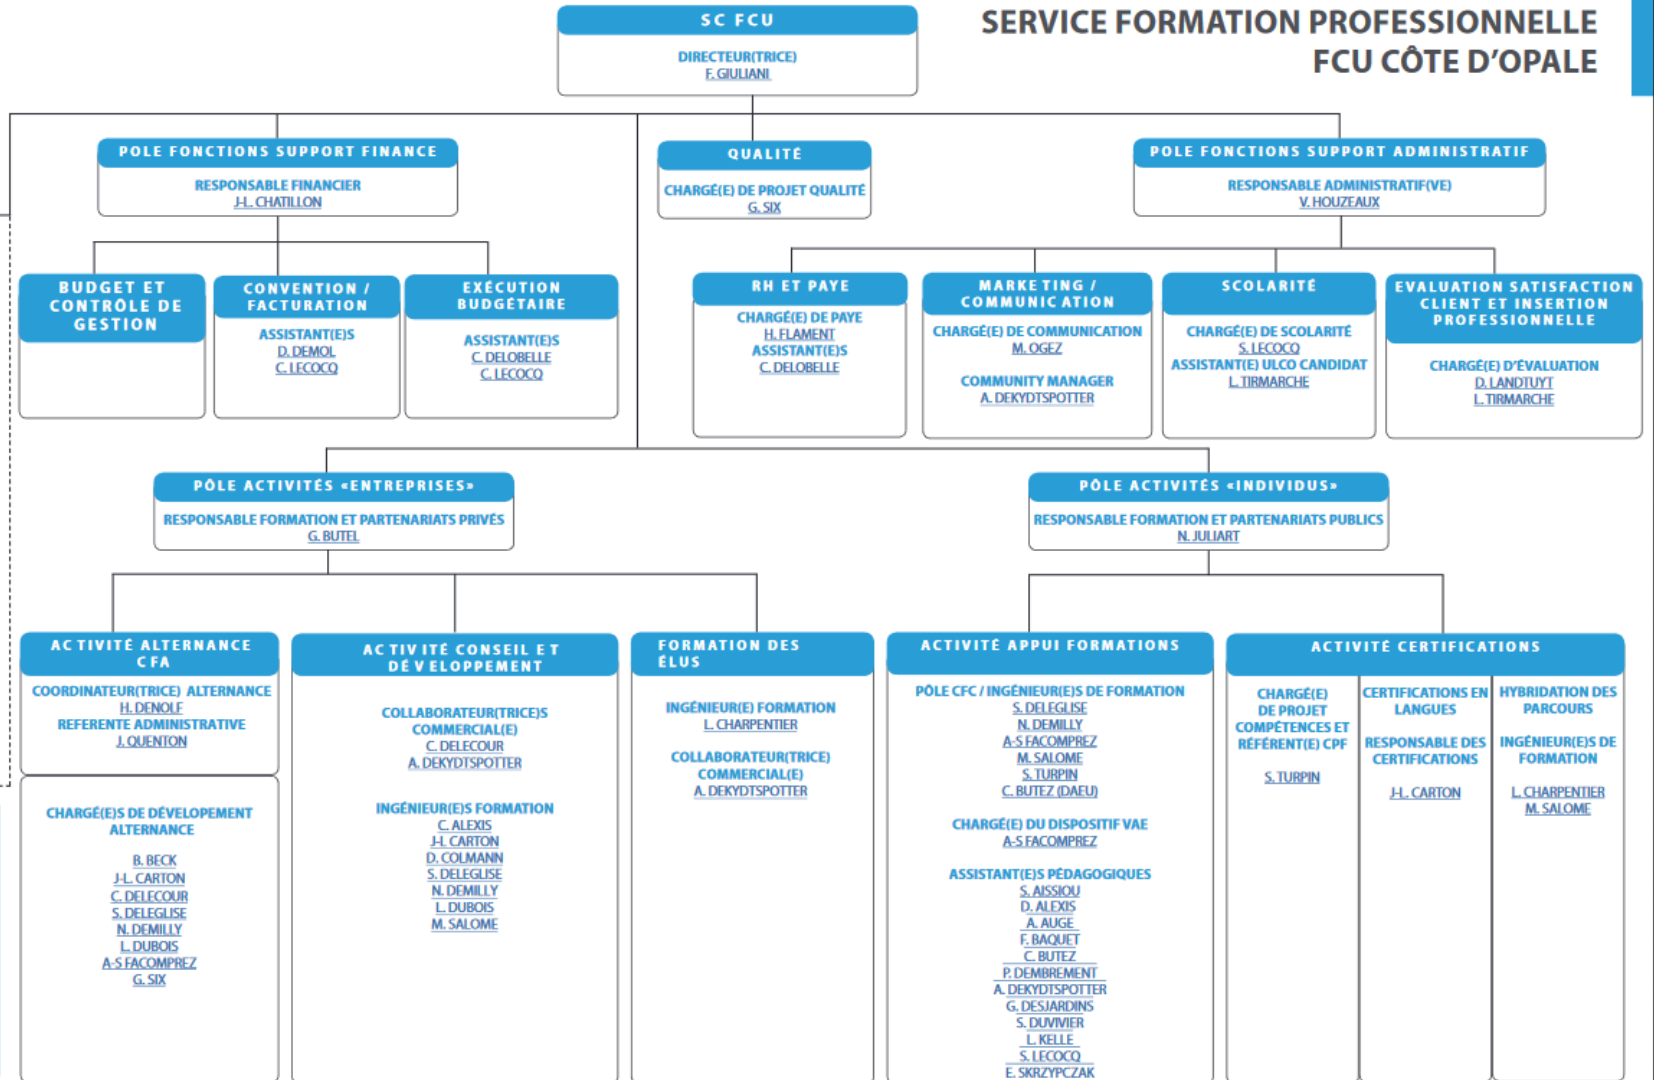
SERVICE FORMATION PROFESSIONNELLE
FCU CÔTE D'OPALE

SC FCU
DIRECTEUR(TRICE)
F. GIULIANI

POLE FONCTIONS SUPPORT FINANCE
RESPONSABLE FINANCIER
J-L. CHATILLON

QUALITÉ
CHARGÉ(E) DE PROJET QUALITÉ
G. SIX

POLE FONCTIONS SUPPORT ADMINISTRATIF
RESPONSABLE ADMINISTRATIF(VE)
V. HOUZEAUX

BUDGET ET CONTRÔLE DE GESTION

CONVENTION / FACTURATION
ASSISTANT(E)S
D. DEMOL
C. LECOCQ

EXÉCUTION BUDGÉTAIRE
ASSISTANT(E)S
C. DELOBELLE
C. LECOCQ

RH ET PAYE
CHARGÉ(E) DE PAYE
H. FLAMENT
ASSISTANT(E)S
C. DELOBELLE

MARKETING / COMMUNICATION
CHARGÉ(E) DE COMMUNICATION
M. OGEZ
COMMUNITY MANAGER
A. DEKYDTSPOTTER

SCOLARITÉ
CHARGÉ(E) DE SCOLARITÉ
S. LECOCQ
ASSISTANT(E) ULCO CANDIDAT
L. TIRMARCHE

EVALUATION SATISFACTION CLIENT ET INSERTION PROFESSIONNELLE
CHARGÉ(E) D'ÉVALUATION
D. LANDTUYT
L. TIRMARCHE

PÔLE ACTIVITÉS «ENTREPRISES»
RESPONSABLE FORMATION ET PARTENARIATS PRIVÉS
G. BUTEL

PÔLE ACTIVITÉS «INDIVIDUS»
RESPONSABLE FORMATION ET PARTENARIATS PUBLICS
N. JULIART

ACTIVITÉ ALTERNANCE CFA
COORDINATEUR(TRICE) ALTERNANCE
H. DENOLF
REFERENTE ADMINISTRATIVE
J. QUENTON

CHARGÉ(E)S DE DÉVELOPEMENT ALTERNANCE
B. BECK
J-L. CARTON
C. DELECOUR
S. DELEGLISE
N. DEMILLY
L. DUBOIS
A-S FACOMPREZ
G. SIX

ACTIVITÉ CONSEIL ET DÉVELOPPEMENT
COLLABORATEUR(TRICE)S COMMERCIAL(E)
C. DELECOUR
A. DEKYDTSPOTTER
INGÉNIEUR(E)S FORMATION
C. ALEXIS
J-L. CARTON
D. COLMANN
S. DELEGLISE
N. DEMILLY
L. DUBOIS
M. SALOME

FORMATION DES ÉLUS
INGÉNIEUR(E) FORMATION
L. CHARPENTIER
COLLABORATEUR(TRICE) COMMERCIAL(E)
A. DEKYDTSPOTTER

ACTIVITÉ APPUI FORMATIONS
PÔLE CFC / INGÉNIEUR(E)S DE FORMATION
S. DELEGLISE
N. DEMILLY
A-S FACOMPREZ
M. SALOME
S. TURPIN
C. BUTEZ (DAEU)
CHARGÉ(E) DU DISPOSITIF VAE
A-S FACOMPREZ
ASSISTANT(E)S PÉDAGOGIQUES
S. AISSIOU
D. ALEXIS
A. AUGE
F. BAQUET
C. BUTEZ
P. DEMBREMENT
A. DEKYDTSPOTTER
G. DESJARDINS
S. DUVIVIER
L. KELLE
S. LECOCQ
E. SKRZYPCZAK

ACTIVITÉ CERTIFICATIONS
CHARGÉ(E) DE PROJET COMPÉTENCES ET RÉFÉRENT(E) CPF
S. TURPIN
CERTIFICATIONS EN LANGUES
RESPONSABLE DES CERTIFICATIONS
J-L. CARTON
HYBRIDATION DES PARCOURS
INGÉNIEUR(E)S DE FORMATION
L. CHARPENTIER
M. SALOME